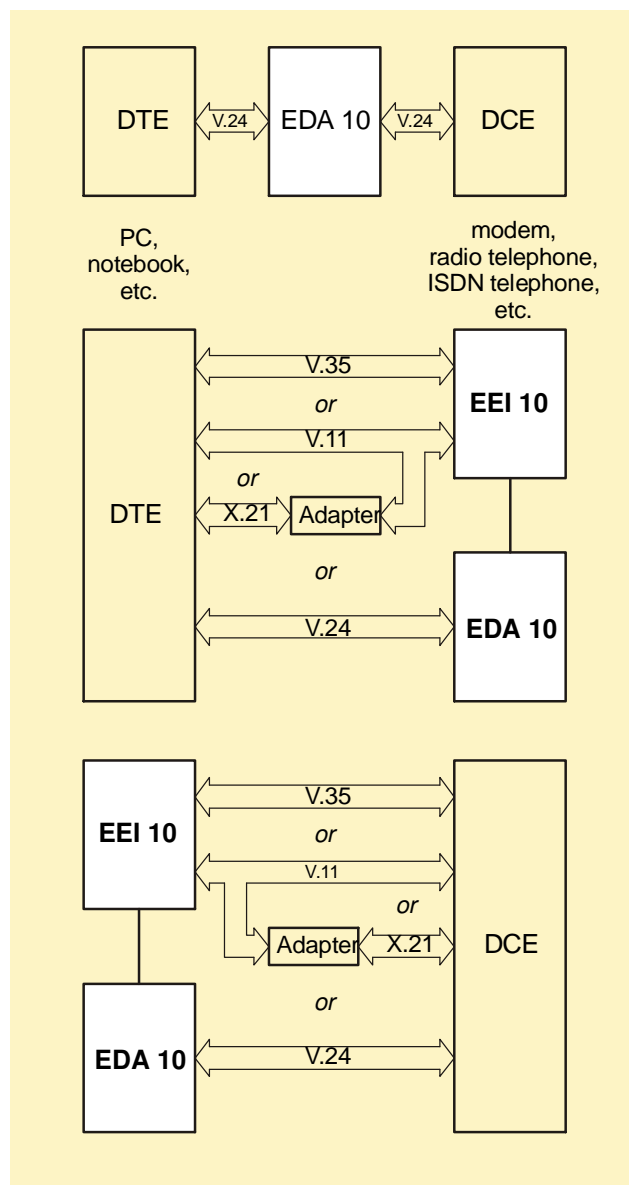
DTE

V.24

EDA 10

V.24

DCE

PC, notebook, etc.

modem, radio telephone, ISDN telephone, etc.

DTE

V.35

or

V.11

or

X.21

Adapter

or

V.24

EEI 10

EDA 10

EEI 10

V.35

or

V.11

or

Adapter

X.21

DCE

or

EDA 10

V.24